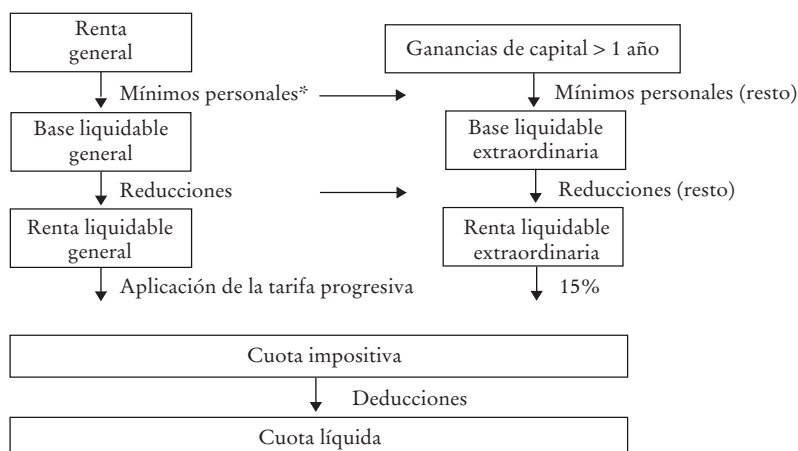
Renta general

Mínimos personales*

Base liquidable general

Reducciones

Renta liquidable general

Aplicación de la tarifa progresiva

Ganancias de capital > 1 año

Mínimos personales (resto)

Base liquidable extraordinaria

Reducciones (resto)

Renta liquidable extraordinaria

15%

Cuota impositiva

Deducciones

Cuota líquida